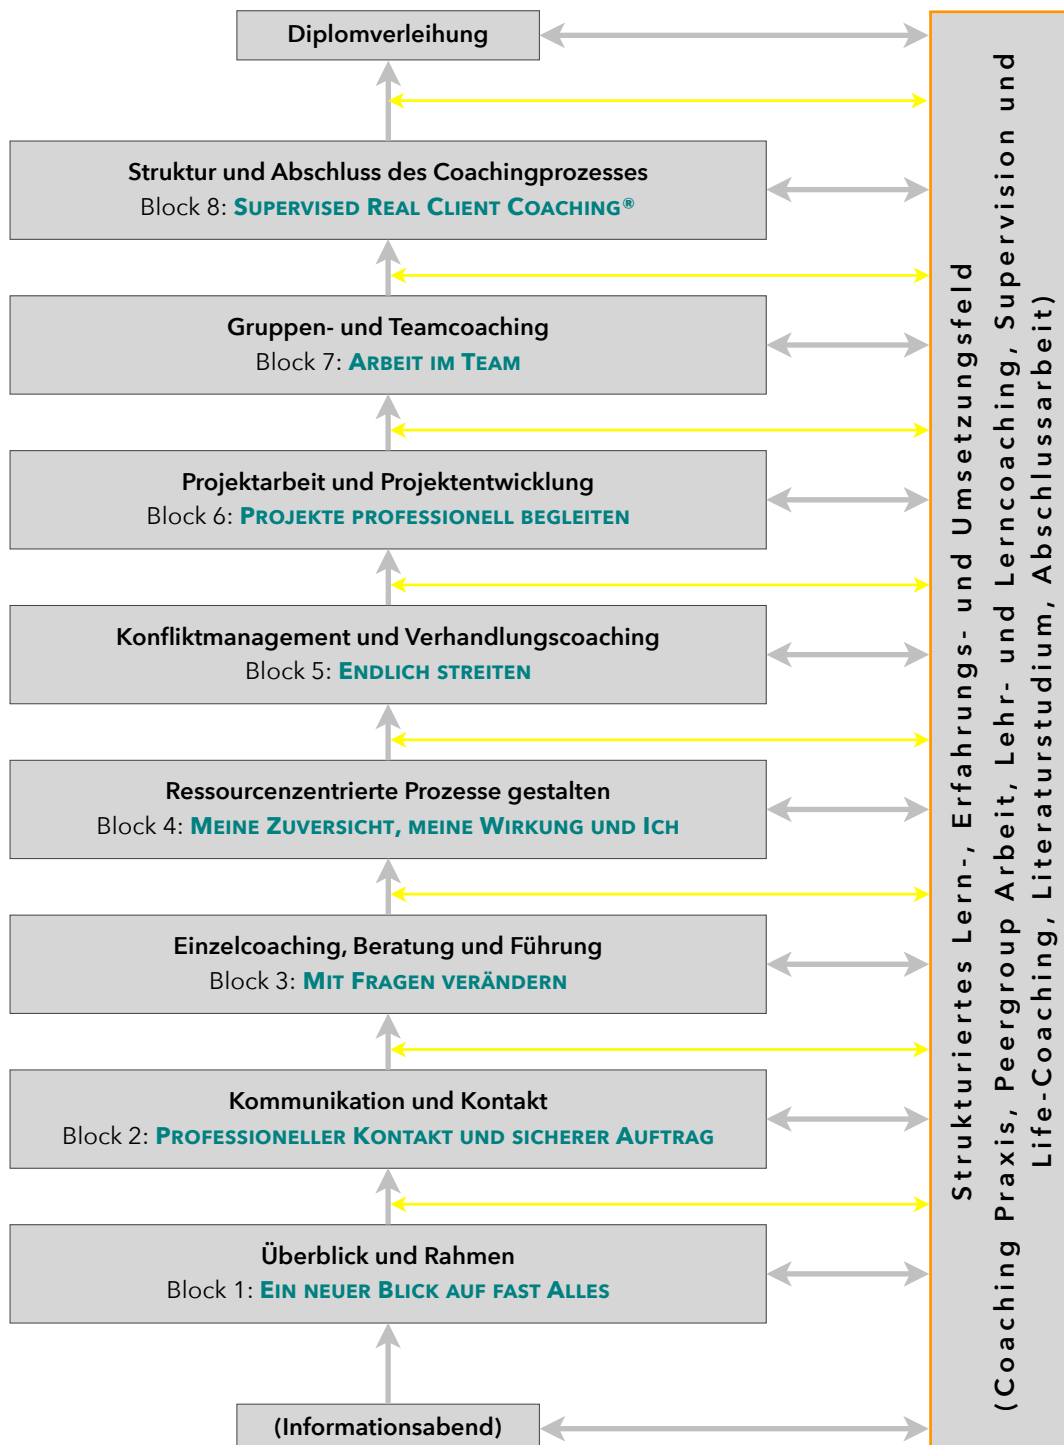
Diplomverleihung

Struktur und Abschluss des Coachingprozesses
Block 8: Supervised Real Client Coaching®

Gruppen- und Teamcoaching
Block 7: Arbeit im Team

Projektarbeit und Projektentwicklung
Block 6: Projekte professionell begleiten

Konfliktmanagement und Verhandlungscoaching
Block 5: Endlich streiten

Ressourcenzentrierte Prozesse gestalten
Block 4: Meine Zuversicht, meine Wirkung und Ich

Einzelcoaching, Beratung und Führung
Block 3: Mit Fragen verändern

Kommunikation und Kontakt
Block 2: Professioneller Kontakt und sicherer Auftrag

Überblick und Rahmen
Block 1: Ein neuer Blick auf fast Alles

(Informationsabend)

Strukturiertes Lern-, Erfahrungs- und Umsetzungsfeld
(Coaching Praxis, Peergroup Arbeit, Lehr- und Lerncoaching, Supervision und Life-Coaching, Literaturstudium, Abschlussarbeit)